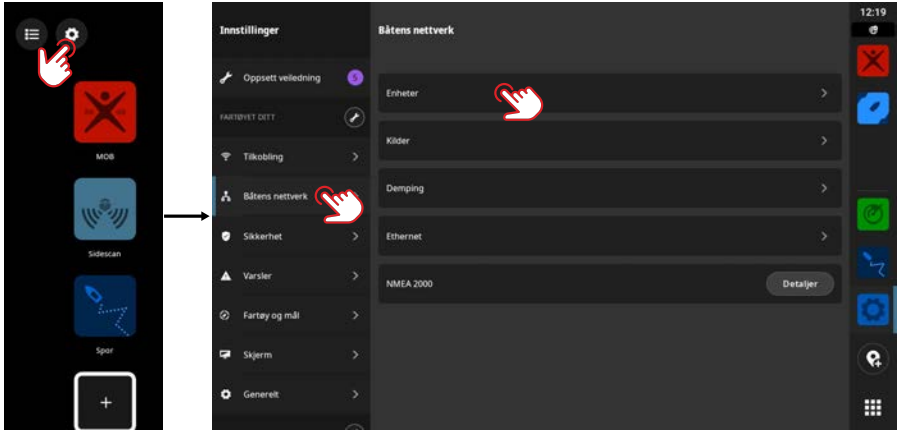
MOB

Sidescan

Spor

+

Innstillinger

Oppsett veiledning 5

FARTØYET DITT

Tilkobling

Båtens nettverk

Sikkerhet

Varsler

Fartøy og mål

Skjerm

Generelt

Båtens nettverk

Enheter

Kilder

Demping

Ethernet

NMEA 2000 Detaljer

12:19